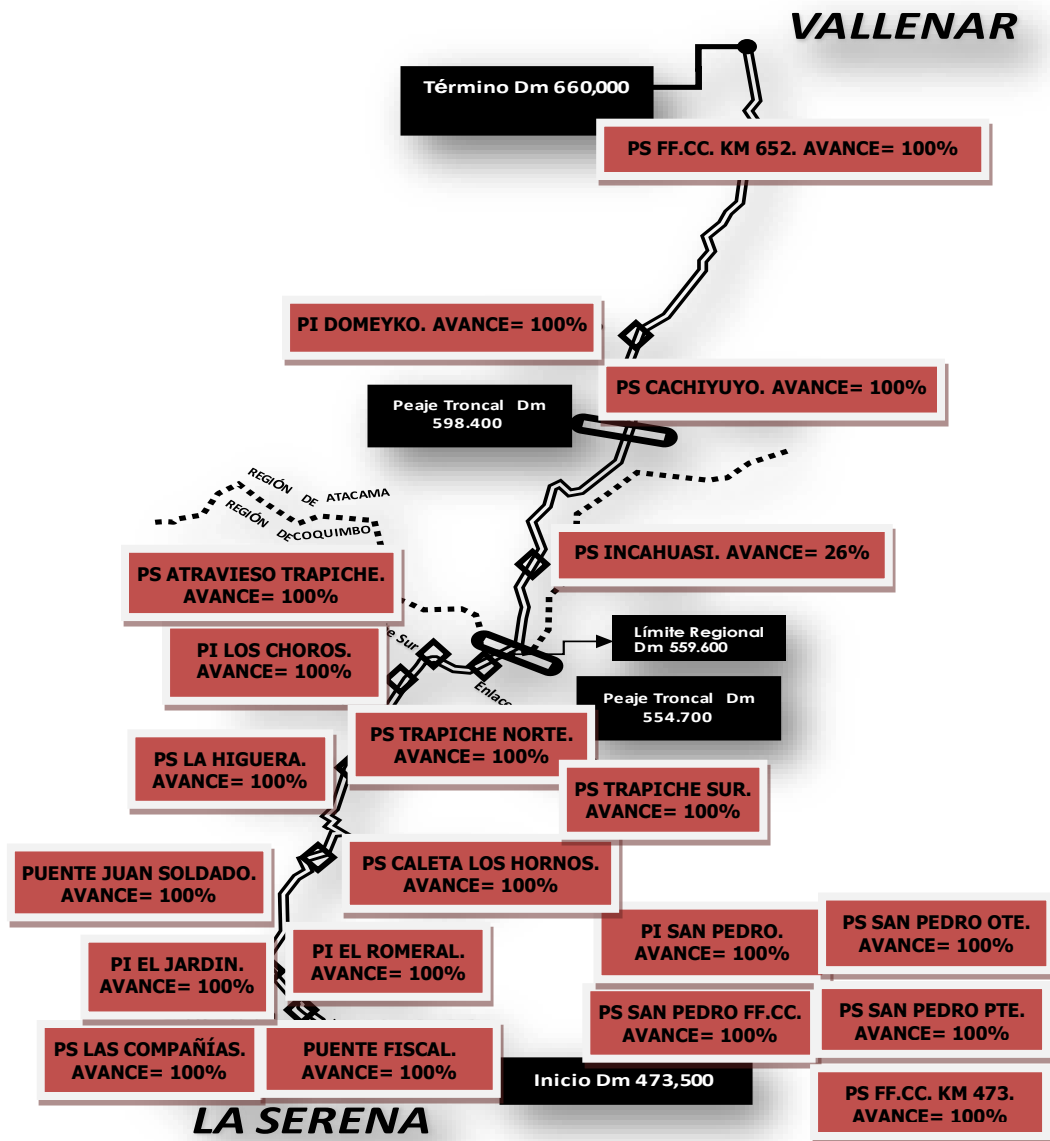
VALLENAR

Término Dm 660,000

PS FF.CC. KM 652. AVANCE= 100%

PI DOMEYKO. AVANCE= 100%

PS CACHIYUYO. AVANCE= 100%

Peaje Troncal Dm 598.400

REGIÓN DE ATACAMA

REGIÓN DE COQUIMBO

PS INCAHUASI. AVANCE= 26%

PS ATRAVIESO TRAPICHE. AVANCE= 100%

PI LOS CHOROS. AVANCE= 100%

e Sur

Límite Regional Dm 559.600

Enlac

Peaje Troncal Dm 554.700

PS TRAPICHE NORTE. AVANCE= 100%

PS LA HIGUERA. AVANCE= 100%

PS TRAPICHE SUR. AVANCE= 100%

PUENTE JUAN SOLDADO. AVANCE= 100%

PS CALETA LOS HORNOS. AVANCE= 100%

PI SAN PEDRO. AVANCE= 100%

PS SAN PEDRO OTE. AVANCE= 100%

PI EL ROMERAL. AVANCE= 100%

PI EL JARDIN. AVANCE= 100%

PS SAN PEDRO FF.CC. AVANCE= 100%

PS SAN PEDRO PTE. AVANCE= 100%

PS LAS COMPAÑÍAS. AVANCE= 100%

PUENTE FISCAL. AVANCE= 100%

Inicio Dm 473,500

PS FF.CC. KM 473. AVANCE= 100%

LA SERENA